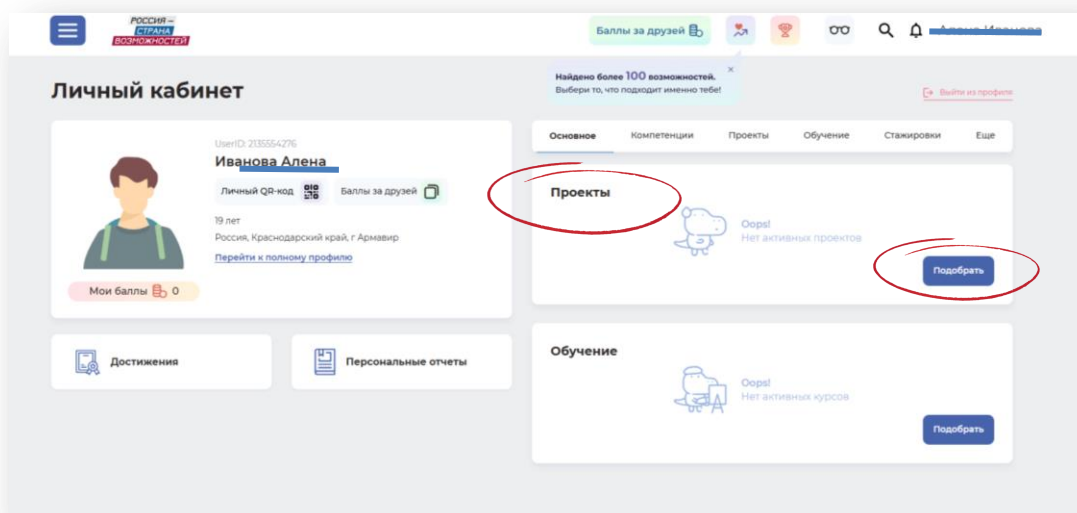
РОССИЯ – СТРАНА ВОЗМОЖНОСТЕЙ

Баллы за друзей

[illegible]

Найдено более 100 возможностей.
Выбери то, что подходит именно тебе!

×

Личный кабинет

Выйти из профиля

UserID: 2135554276
Иванова Алена

Личный QR-код
Баллы за друзей

19 лет
Россия, Краснодарский край, г Армавир
Перейти к полному профилю

Мои баллы 0

Достижения

Персональные отчеты

Основное
Компетенции
Проекты
Обучение
Стажировки
Еще

Проекты

Oops!
Нет активных проектов

Подобрать

Обучение

Oops!
Нет активных курсов

Подобрать